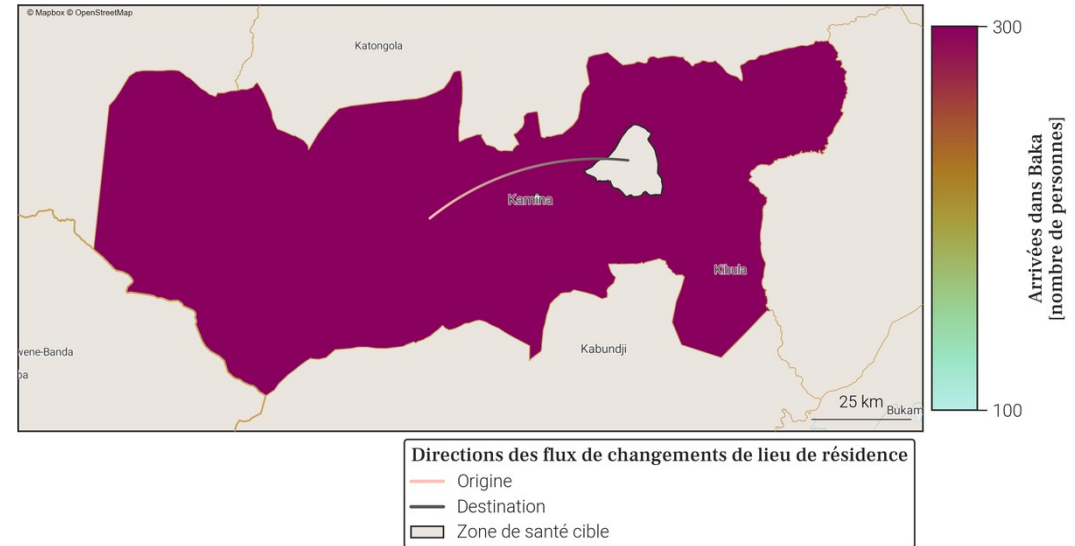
© Mapbox © OpenStreetMap

Katongola

Kamina

Kibula

Kabundji

vene-Banda

ba

25 km

Bukam

300

Arrivées dans Baka
[nombre de personnes]

100

Directions des flux de changements de lieu de résidence
Origine
Destination
Zone de santé cible